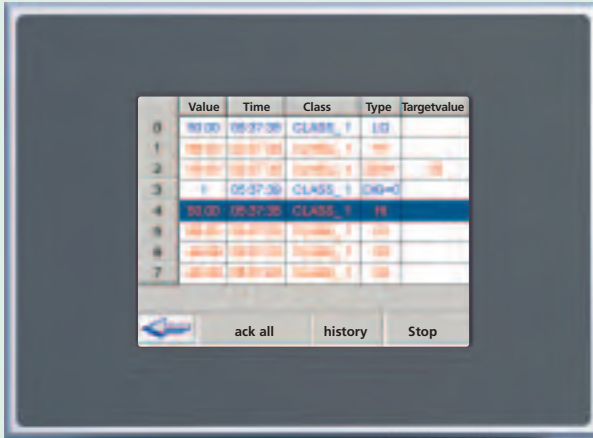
| | Value | Time | Class | Type | Targetvalue |
|---|---|---|---|---|---|
| 0 | 50.00 | 05:37:36 | CLASS_1 | LO | |
| 1 | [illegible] | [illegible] | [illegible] | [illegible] | |
| 2 | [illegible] | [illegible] | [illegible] | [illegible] | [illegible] |
| 3 | 1 | 05:37:39 | CLASS_1 | DIG=0 | |
| 4 | 50.00 | 05:37:35 | CLASS_1 | HI | |
| 5 | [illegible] | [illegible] | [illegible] | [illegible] | |
| 6 | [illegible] | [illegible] | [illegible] | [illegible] | |
| 7 | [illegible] | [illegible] | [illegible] | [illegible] | |

ack all
history
Stop